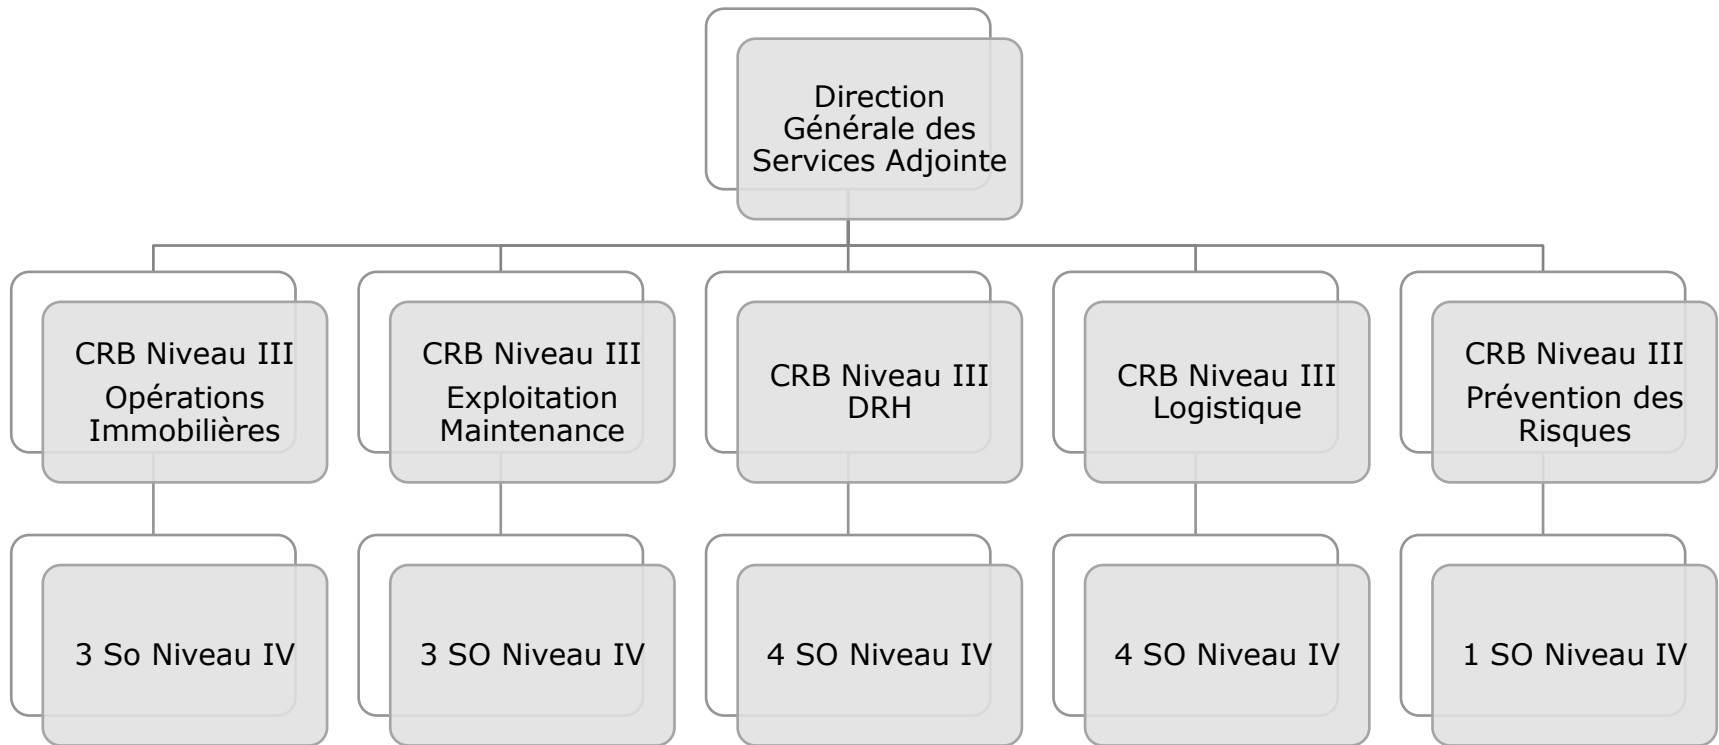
Direction Générale des Services Adjointe

CRB Niveau III Opérations Immobilières

CRB Niveau III Exploitation Maintenance

CRB Niveau III DRH

CRB Niveau III Logistique

CRB Niveau III Prévention des Risques

3 So Niveau IV

3 SO Niveau IV

4 SO Niveau IV

4 SO Niveau IV

1 SO Niveau IV